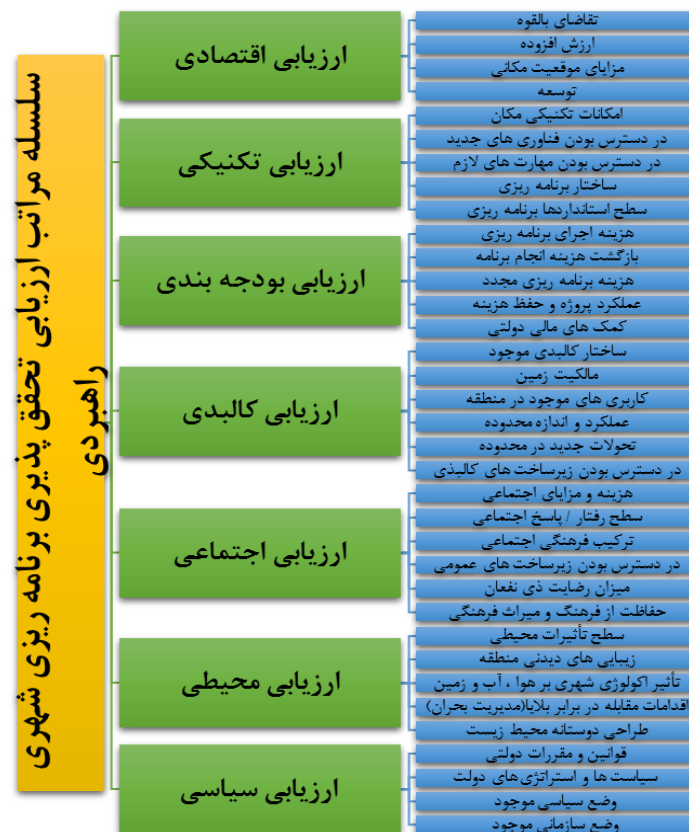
سلسله مراتب ارزیابی تحقق پذیری برنامه ریزی شهری راهبردی

ارزیابی اقتصادی
تقاضای بالقوه
ارزش افزوده
مزایای موقعیت مکانی
توسعه

ارزیابی تکنیکی
امکانات تکنیکی مکان
در دسترس بودن فناوری های جدید
در دسترس بودن مهارت های لازم
ساختار برنامه ریزی
سطح استانداردها برنامه ریزی

ارزیابی بودجه بندی
هزینه اجرای برنامه ریزی
بازگشت هزینه انجام برنامه
هزینه برنامه ریزی مجدد
عملکرد پروژه و حفظ هزینه
کمک های مالی دولتی

ارزیابی کالبدی
ساختار کالبدی موجود
مالکیت زمین
کاربری های موجود در منطقه
عملکرد و اندازه محدوده
تحولات جدید در محدوده
در دسترس بودن زیرساخت های کالبدی

ارزیابی اجتماعی
هزینه و مزایای اجتماعی
سطح رفتار / پاسخ اجتماعی
ترکیب فرهنگی اجتماعی
در دسترس بودن زیرساخت های عمومی
میزان رضایت ذی نفعان
حفاظت از فرهنگ و میراث فرهنگی

ارزیابی محیطی
سطح تأثیرات محیطی
زیبایی های دیدنی منطقه
تأثیر اکولوژی شهری بر هوا ، آب و زمین
اقدامات مقابله در برابر بلایا(مدیریت بحران)
طراحی دوستانه محیط زیست

ارزیابی سیاسی
قوانین و مقررات دولتی
سیاست ها و استراتژی های دولت
وضع سیاسی موجود
وضع سازمانی موجود